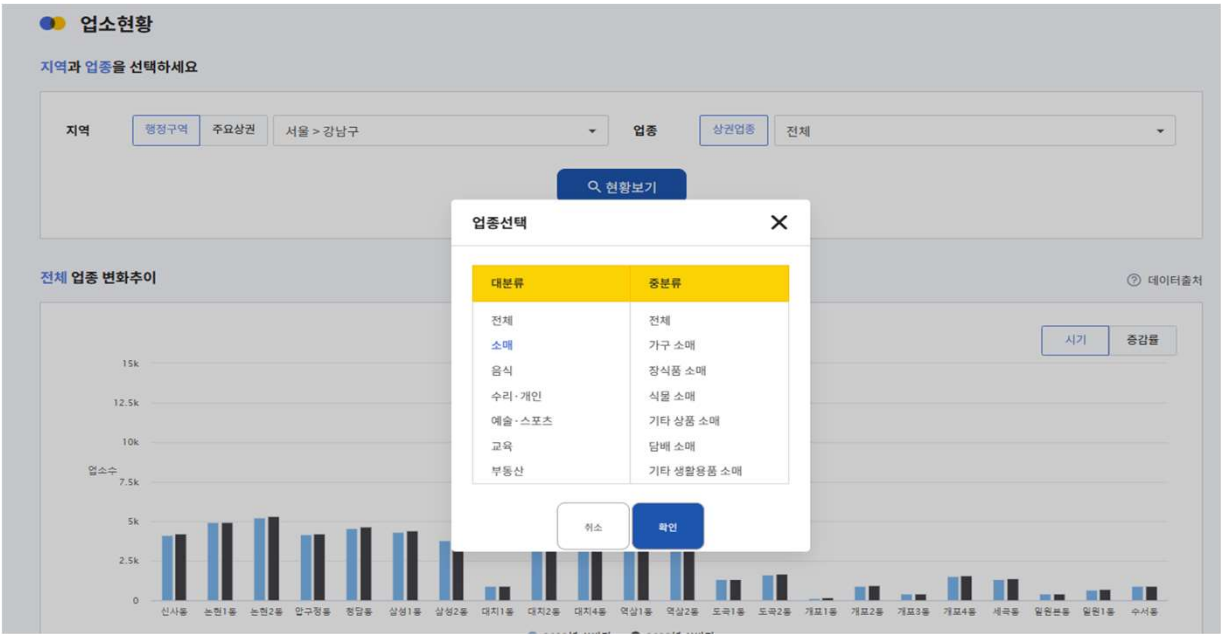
업소현황

지역과 업종을 선택하세요

지역 행정구역 주요상권 서울 > 강남구 업종 상권업종 전체

현황보기

전체 업종 변화추이

데이터출처

시기 증감률

업종선택

| 대분류 | 중분류 |
|---|---|
| 전체 | 전체 |
| 소매 | 가구 소매 |
| 음식 | 장식품 소매 |
| 수리·개인 | 식물 소매 |
| 예술·스포츠 | 기타 상품 소매 |
| 교육 | 담배 소매 |
| 부동산 | 기타 생활용품 소매 |

취소 확인

15k
12.5k
10k
업소수
7.5k
5k
2.5k
0

신사동 논현1동 논현2동 압구정동 청담동 삼성1동 삼성2동 대치1동 대치2동 대치4동 역삼1동 역삼2동 도곡1동 도곡2동 개포1동 개포2동 개포3동 개포4동 세곡동 일원본동 일원1동 수서동

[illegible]